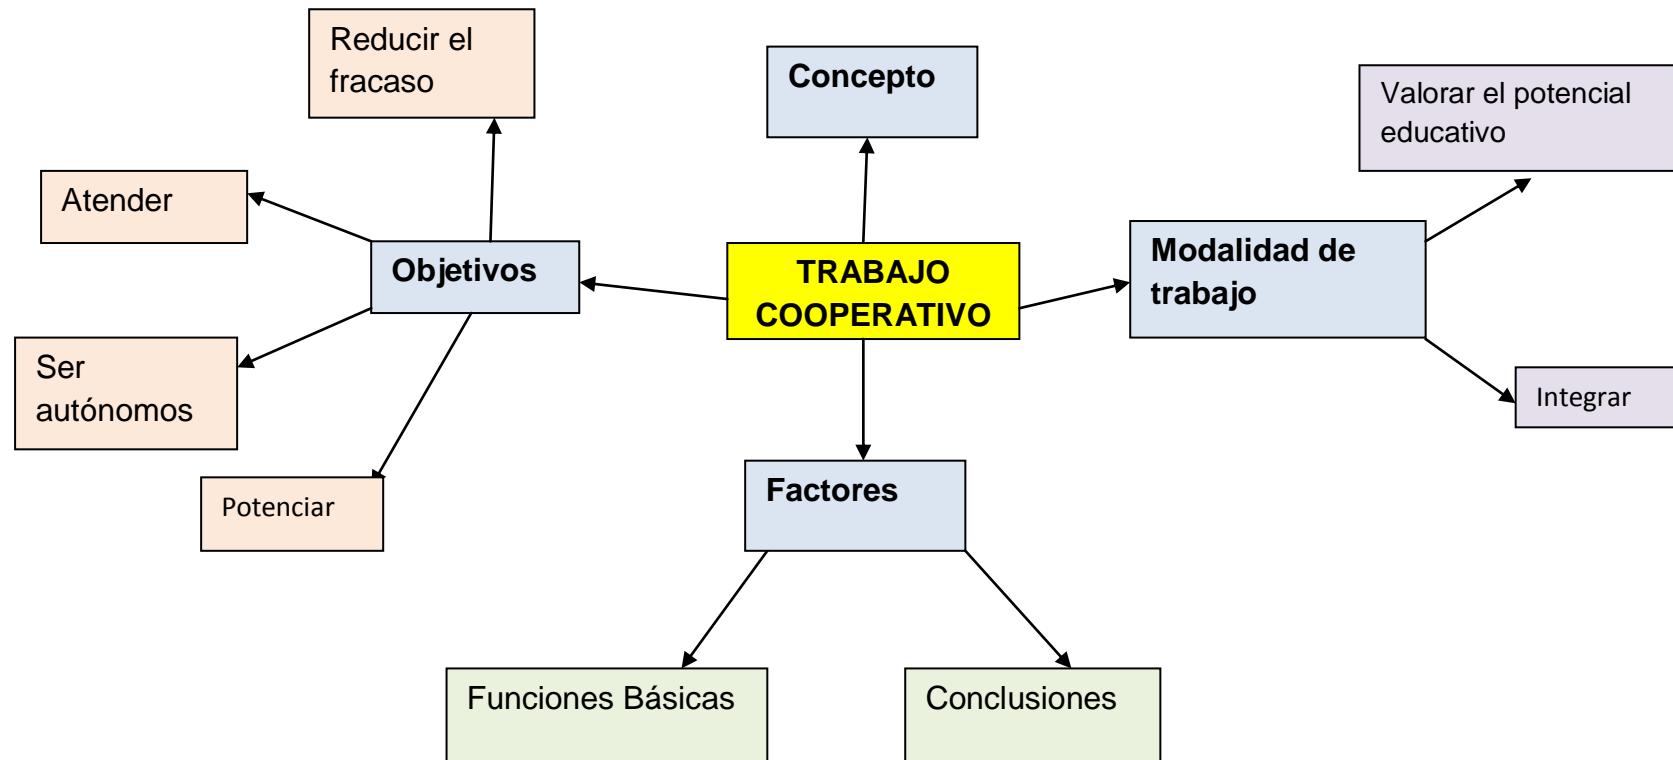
TRABAJO COOPERATIVO

Concepto

Objetivos

Reducir el fracaso

Atender

Ser autónomos

Potenciar

Modalidad de trabajo

Valorar el potencial educativo

Integrar

Factores

Funciones Básicas

Conclusiones